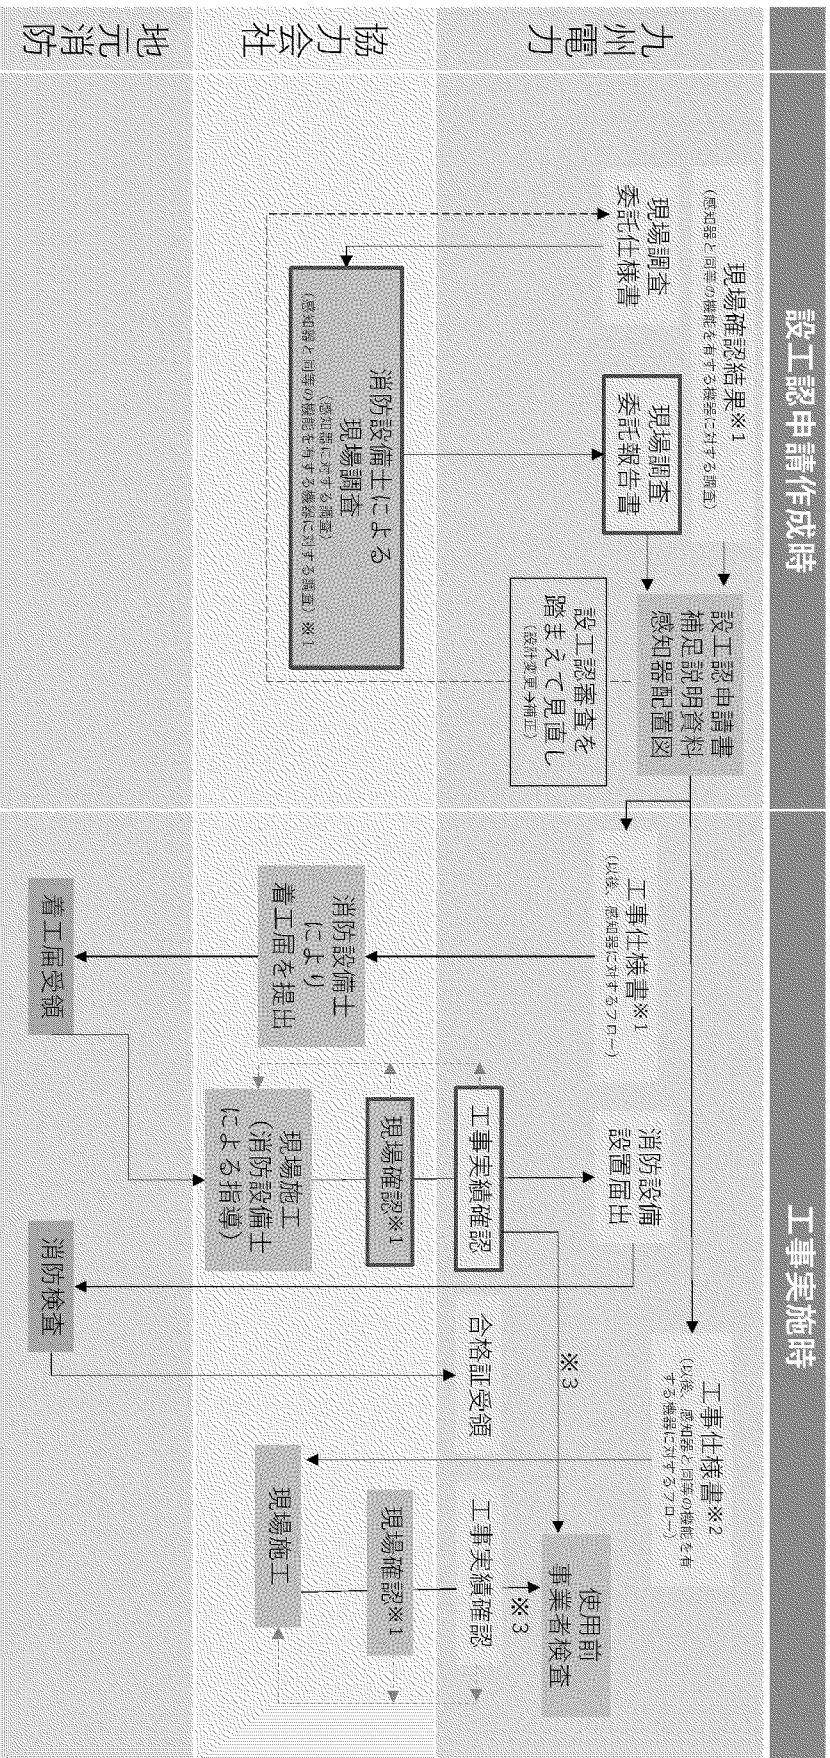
設工認申請作成時

工事実施時

九州電力

協力会社

地元消防

現場確認結果※1
（感知器と同等の機能を有する機器に対する調査）

現場調査委託仕様書

現場調査委託報告書

消防設備士による現場調査
（感知器に対する調査）
（感知器と同等の機能を有する機器に対する調査）※1

設工認申請書
補足説明資料
感知器配置図

設工認審査を踏まえて見直し
（設計変更→補正）

工事仕様書※1
（以後、感知器に対するフロー）

消防設備士により着工届を提出

着工届受領

消防設備設置届出

工事実績確認

現場確認※1

現場施工
（消防設備士による指導）

消防検査

合格証受領

※3

工事仕様書※2
（以後、感知器と同等の機能を有する機器に対するフロー）

使用前事業者検査

工事実績確認

※3

現場確認※1

現場施工